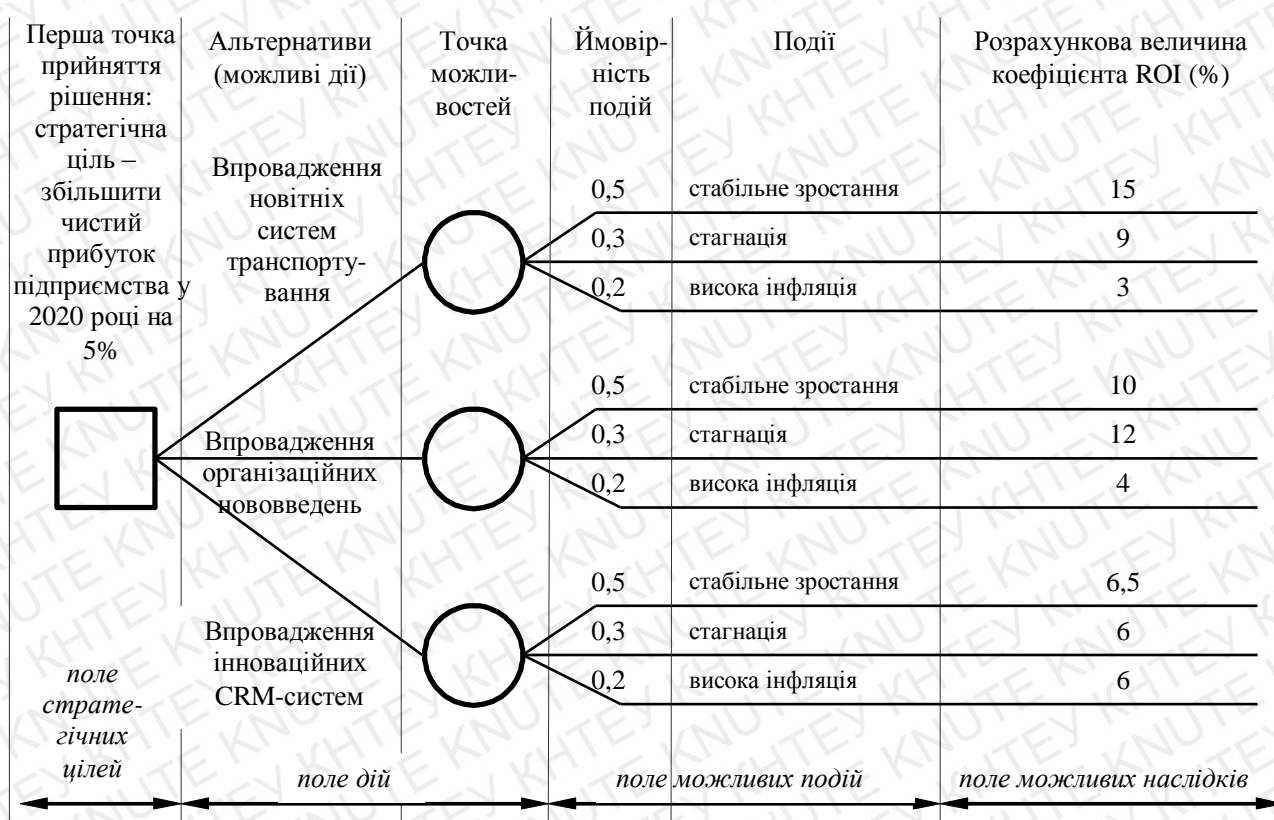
Перша точка прийняття рішення: стратегічна ціль – збільшити чистий прибуток підприємства у 2020 році на 5%

Альтернативи (можливі дії)

Точка можливостей

Ймовірність подій

Події

Розрахункова величина коефіцієнта ROI (%)

Впровадження новітніх систем транспортування

0,5 стабільне зростання 15
0,3 стагнація 9
0,2 висока інфляція 3

Впровадження організаційних нововведень

0,5 стабільне зростання 10
0,3 стагнація 12
0,2 висока інфляція 4

Впровадження інноваційних CRM-систем

0,5 стабільне зростання 6,5
0,3 стагнація 6
0,2 висока інфляція 6

поле стратегічних цілей

поле дій

поле можливих подій

поле можливих наслідків